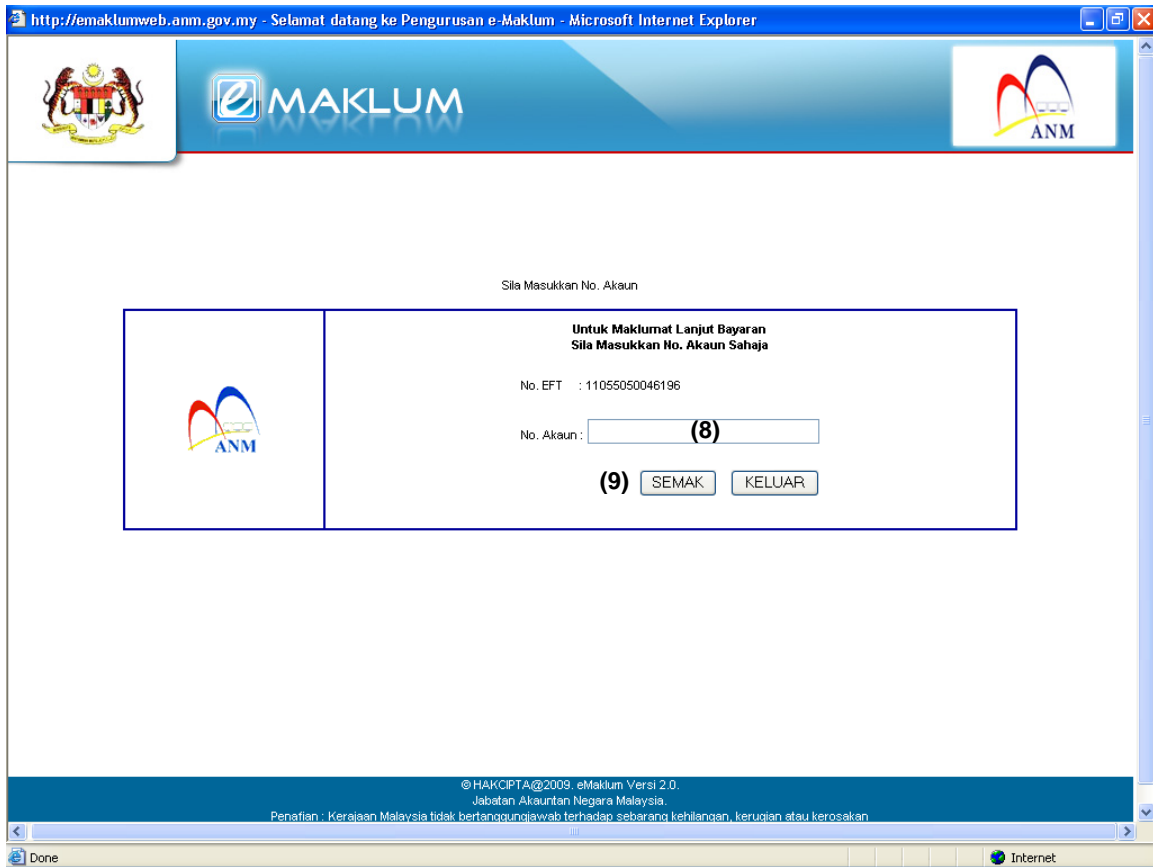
http://emaklumweb.anm.gov.my - Selamat datang ke Pengurusan e-Maklum - Microsoft Internet Explorer

e MAKLUM

ANM

Sila Masukkan No. Akaun

ANM

Untuk Maklumat Lanjut Bayaran
Sila Masukkan No. Akaun Sahaja

No. EFT : 11055050046196

No. Akaun : (8)

(9) SEMAK KELUAR

© HAKCIPTA@2009. eMaklum Versi 2.0.
Jabatan Akauntan Negara Malaysia.
Penafian : Kerajaan Malaysia tidak bertanggungjawab terhadap sebarang kehilangan, kerugian atau kerosakan

Done

Internet